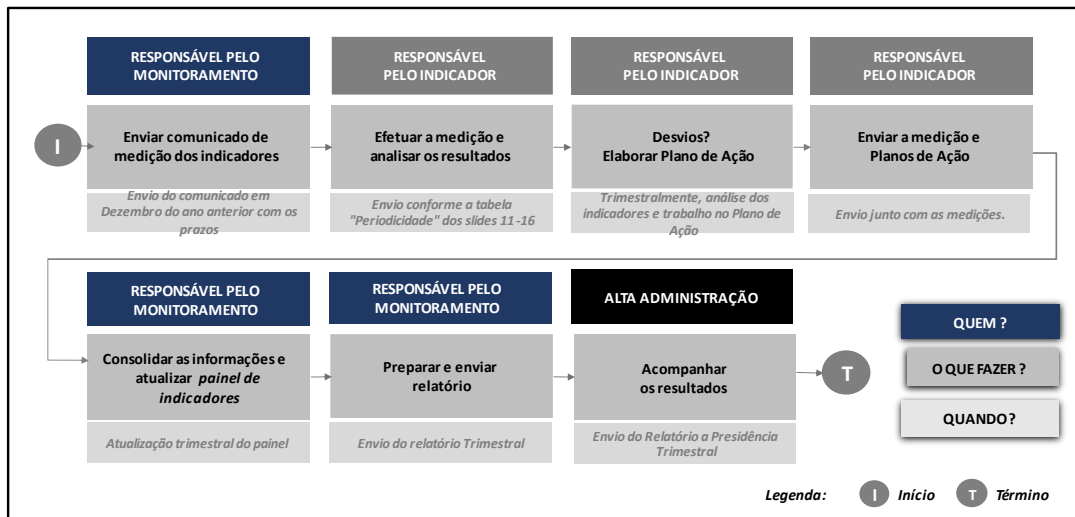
RESPONSÁVEL PELO MONITORAMENTO

Enviar comunicado de medição dos indicadores

Envio do comunicado em Dezembro do ano anterior com os prazos

RESPONSÁVEL PELO INDICADOR

Efetuar a medição e analisar os resultados

Envio conforme a tabela "Periodicidade" dos slides 11-16

RESPONSÁVEL PELO INDICADOR

Desvios? Elaborar Plano de Ação

Trimestralmente, análise dos indicadores e trabalho no Plano de Ação

RESPONSÁVEL PELO INDICADOR

Enviar a medição e Planos de Ação

Envio junto com as medições.

I

RESPONSÁVEL PELO MONITORAMENTO

Consolidar as informações e atualizar *painel de indicadores*

Atualização trimestral do painel

RESPONSÁVEL PELO MONITORAMENTO

Preparar e enviar relatório

Envio do relatório Trimestral

ALTA ADMINISTRAÇÃO

Acompanhar os resultados

Envio do Relatório a Presidência Trimestral

T

QUEM ?

O QUE FAZER ?

QUANDO?

Legenda: I Início T Término